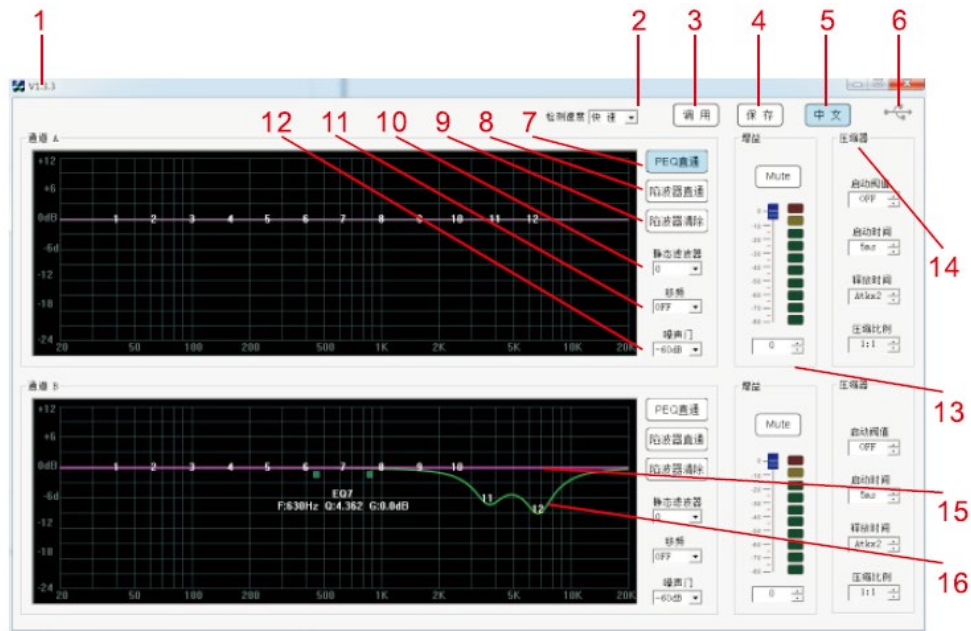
1 2 3 4 5 6

V1.3.3

检测速度 中速 调用 保存 中文

12 11 10 9 8 7

通道 A

PEQ直通

陷波器直通

陷波器清除

静态滤波器 0

移频 OFF

噪声门 -60dB

+12 +6 0dB -6d -12 -18 -24

1 2 3 4 5 6 7 8 9 10 11 12

20 50 100 200 500 1K 2K 5K 10K 20K

增益

Mute

0

压缩器

启动阈值 OFF

启动时间 5ms

释放时间 Atkx2

压缩比例 1:1

14

13

通道 B

PEQ直通

陷波器直通

陷波器清除

静态滤波器 0

移频 OFF

噪声门 -60dB

+12 +6 0dB -6d -12 -18 -24

1 2 3 4 5 6 7 8 9 10 11 12

EQ7
F:630Hz Q:4.362 G:0.0dB

20 50 100 200 500 1K 2K 5K 10K 20K

增益

Mute

0

压缩器

启动阈值 OFF

启动时间 5ms

释放时间 Atkx2

压缩比例 1:1

15

16